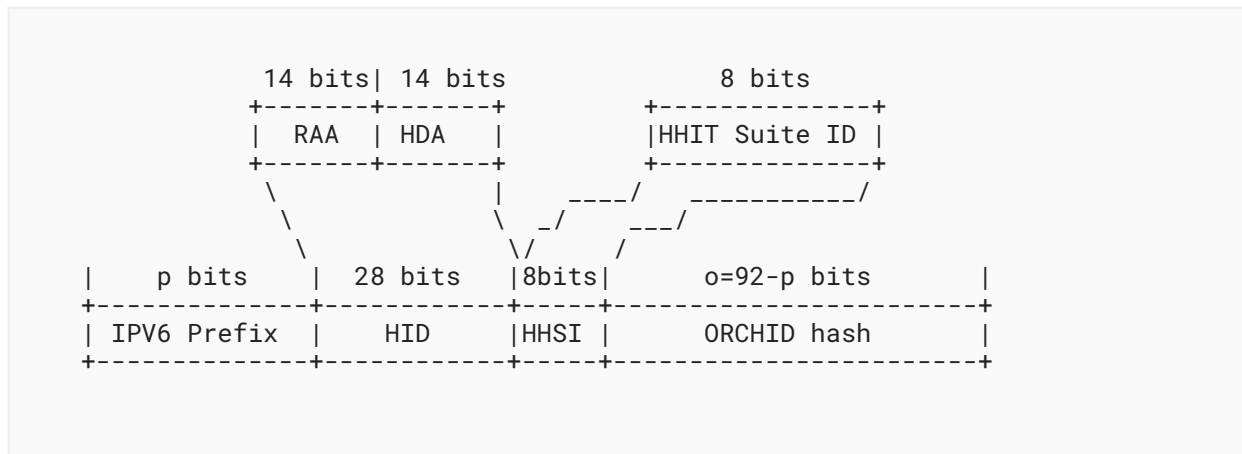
14 bits| 14 bits                8 bits
+-------+-------+          +--------------+
|  RAA  | HDA   |          |HHIT Suite ID |
+-------+-------+          +--------------+
 \              |     ____/   ___________/
  \             \   _/    ___/
   \             \/      /
|    p bits    |  28 bits  |8bits|      o=92-p bits        |
+--------------+------------+-----+------------------------+
| IPV6 Prefix  |    HID     |HHSI |      ORCHID hash       |
+--------------+------------+-----+------------------------+